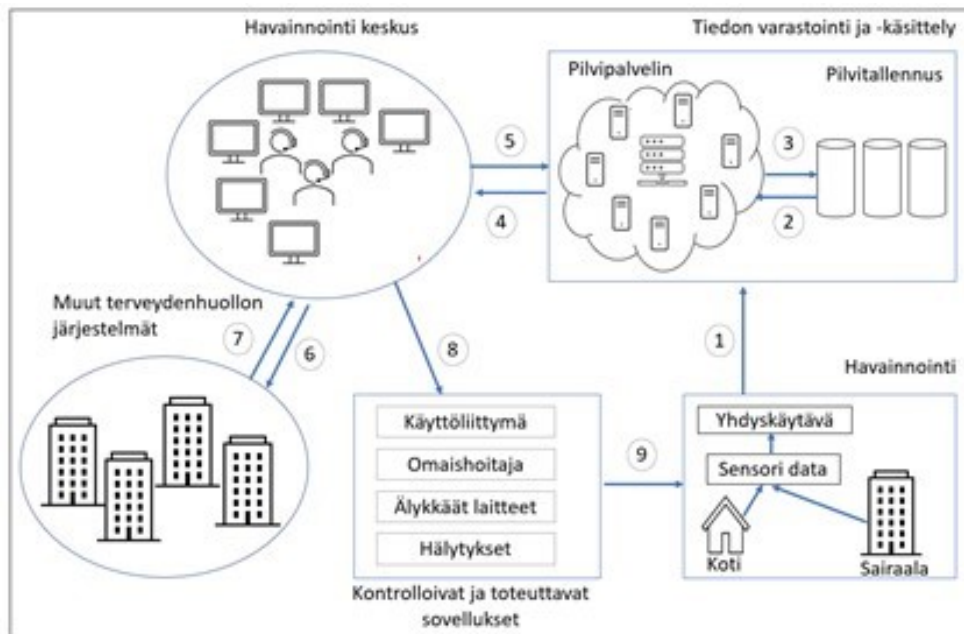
Havainnointi keskus

Tiedon varastointi ja -käsittely

Pilvipalvelin

Pilvitallennus

5

4

3

2

Muut terveydenhuollon järjestelmät

7

6

8

1

Havainnointi

Käyttöliittymä

Omaishoitaja

Älykkäät laitteet

Hälytykset

9

Yhdyskäytävä

Sensori data

Koti

Sairaala

Kontrolloivat ja toteuttavat sovellukset